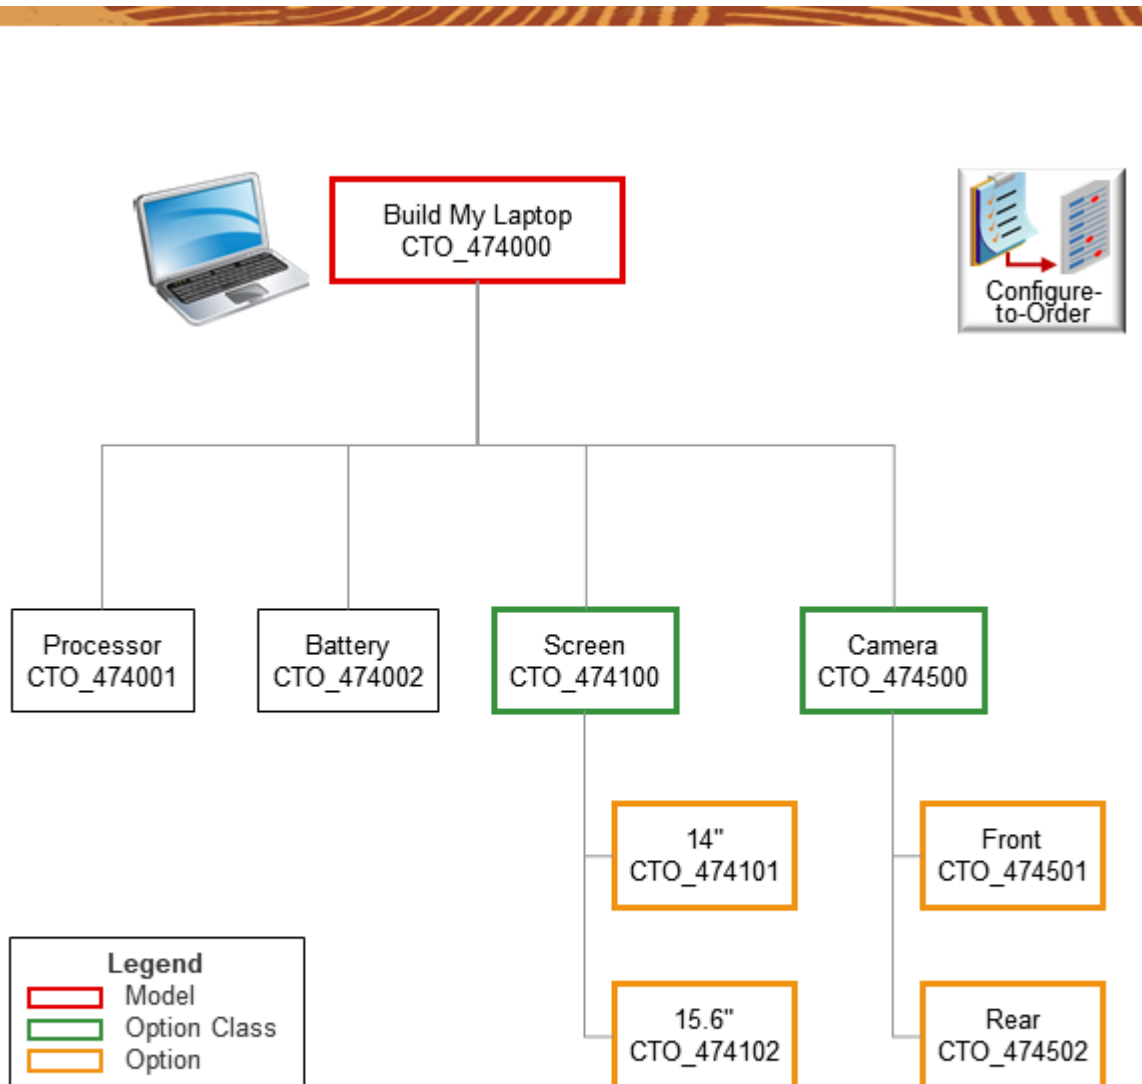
Build My Laptop
CTO_474000

Configure-to-Order

Processor
CTO_474001

Battery
CTO_474002

Screen
CTO_474100

Camera
CTO_474500

14"
CTO_474101

15.6"
CTO_474102

Front
CTO_474501

Rear
CTO_474502

Legend
Model
Option Class
Option